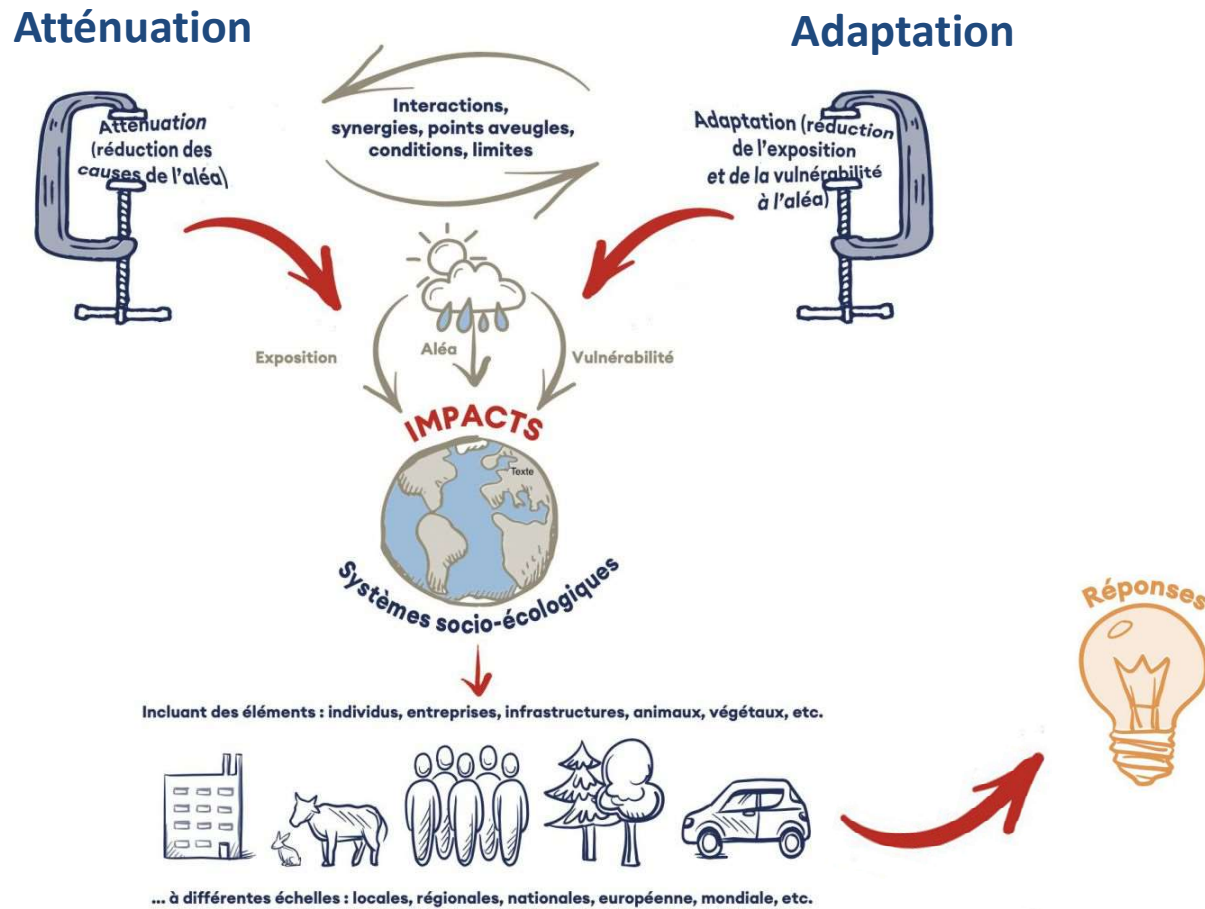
Atténuation

Adaptation

Interactions, synergies, points aveugles, conditions, limites

Atténuation (réduction des causes de l'aléa)

Adaptation (réduction de l'exposition et de la vulnérabilité à l'aléa)

Exposition

Aléa

Vulnérabilité

IMPACTS

Texte

Systèmes socio-écologiques

Incluant des éléments : individus, entreprises, infrastructures, animaux, végétaux, etc.

... à différentes échelles : locales, régionales, nationales, européenne, mondiale, etc.

Réponses